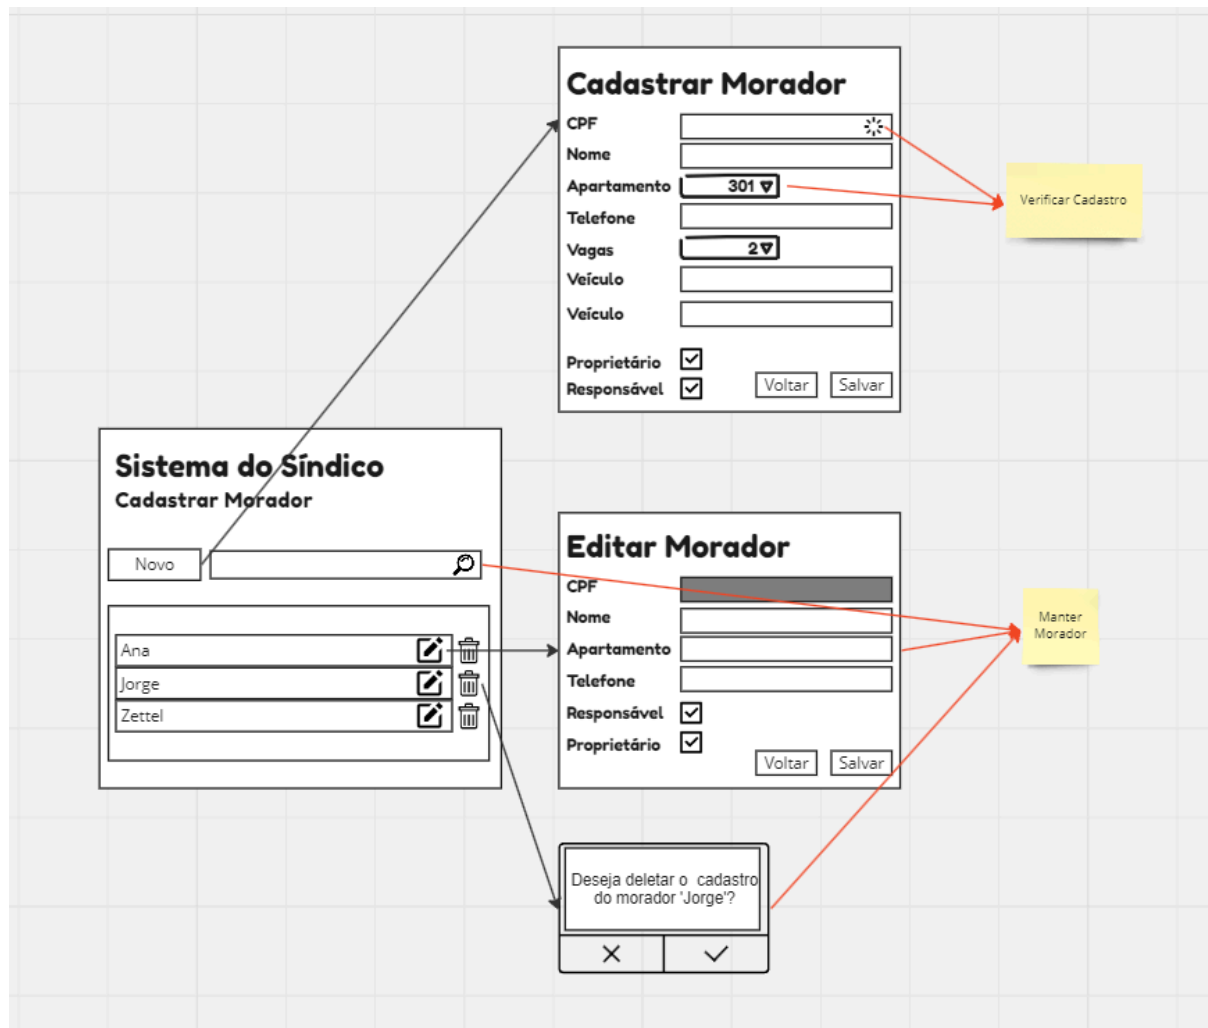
Cadastrar Morador

CPF
Nome
Apartamento 301
Telefone
Vagas 2
Veículo
Veículo
Proprietário
Responsável
Voltar
Salvar

Verificar Cadastro

Sistema do Síndico
Cadastrar Morador

Novo

Ana
Jorge
Zettel

Editar Morador

CPF
Nome
Apartamento
Telefone
Responsável
Proprietário
Voltar
Salvar

Manter Morador

Deseja deletar o cadastro do morador 'Jorge'?